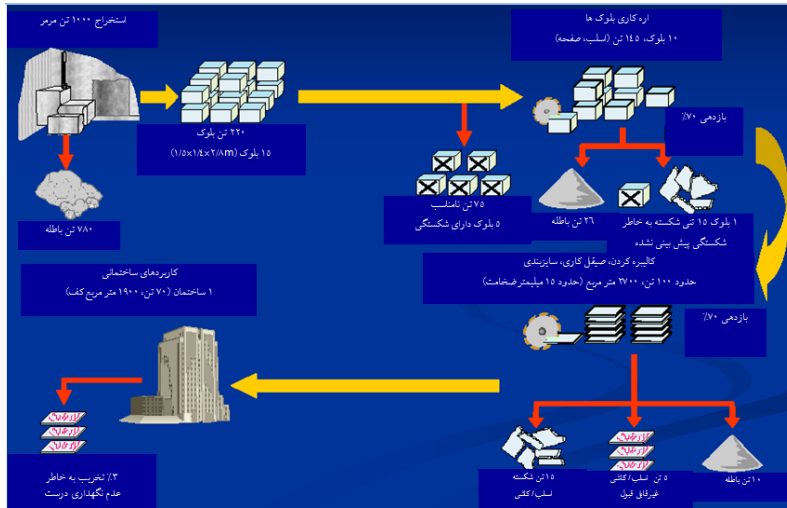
استخراج ۱۰۰۰ تن مرمر

۲۲۰ تن بلوک
۱۵ بلوک (۱/۵×۱/۴×۲/۸m)

۷۸۰ تن باطله

اره کاری بلوک ها
۱۰ بلوک، ۱۴۵ تن (اسلب، صفحه)

بازدهی ۷۰٪

۷۵ تن نامناسب
۵ بلوک دارای شکستگی

۲۶ تن باطله

۱ بلوک ۱۵ تنی شکسته به خاطر شکستگی پیش بینی نشده

کاربردهای ساختمانی
۱ ساختمان (۷۰ تن، ۱۹۰۰ متر مربع کف)

کالیبره کردن، صیقل کاری، سایزبندی
حدود ۱۰۰ تن، ۲۷۰۰ متر مربع (حدود ۱۵ میلیمترضخامت)

بازدهی ۷۰٪

۳٪ تخریب به خاطر عدم نگهداری درست

۱۵ تن شکسته اسلب/کاشی

۵ تن اسلب/کاشی غیرقابل قبول

۱۰ تن باطله